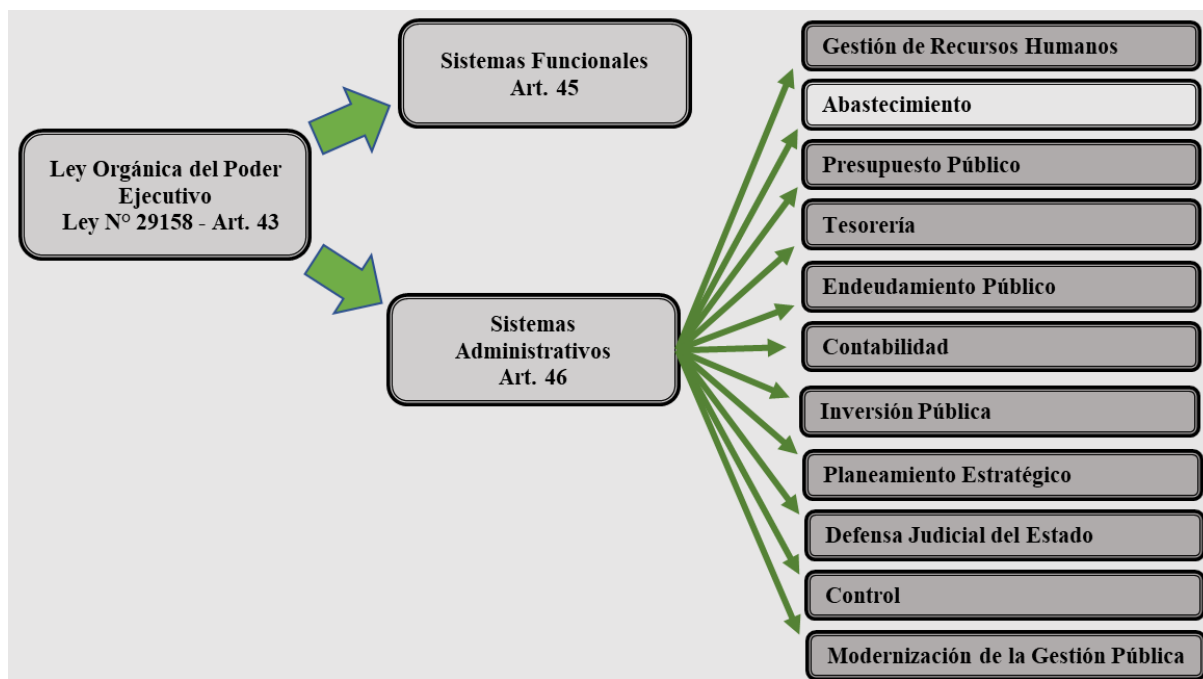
Ley Orgánica del Poder Ejecutivo
Ley N° 29158 - Art. 43

Sistemas Funcionales
Art. 45

Sistemas Administrativos
Art. 46

Gestión de Recursos Humanos

Abastecimiento

Presupuesto Público

Tesorería

Endeudamiento Público

Contabilidad

Inversión Pública

Planeamiento Estratégico

Defensa Judicial del Estado

Control

Modernización de la Gestión Pública